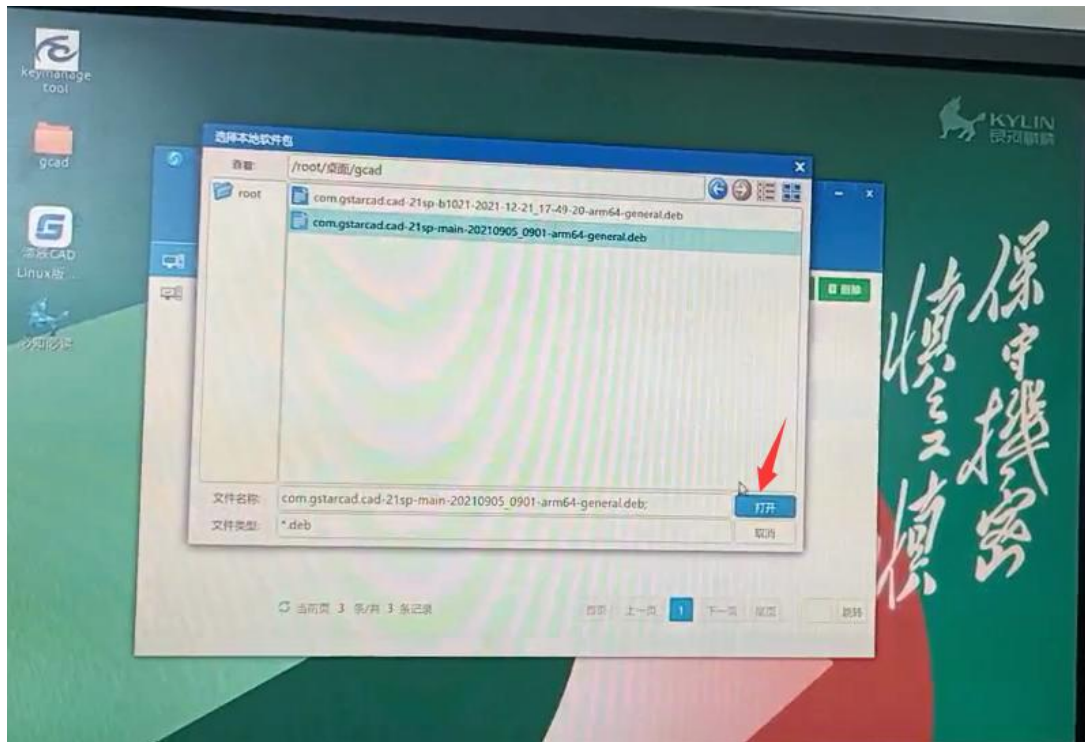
keymanage tool

gcad

浩辰CAD Linux版...

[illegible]

KYLIN 麒麟

选择本地软件包

查看: /root/桌面/gcad

root

com.gstarcad.cad-21sp-b1021-2021-12-21_17-49-20-arm64-general.deb

com.gstarcad.cad-21sp-main-20210905_0901-arm64-general.deb

文件名称: com.gstarcad.cad-21sp-main-20210905_0901-arm64-general.deb;

打开

文件类型: *.deb

取消

删除

当前页 3 条/共 3 条记录

首页 上一页 1 下一页 尾页 跳转

保守機密 慎之又慎